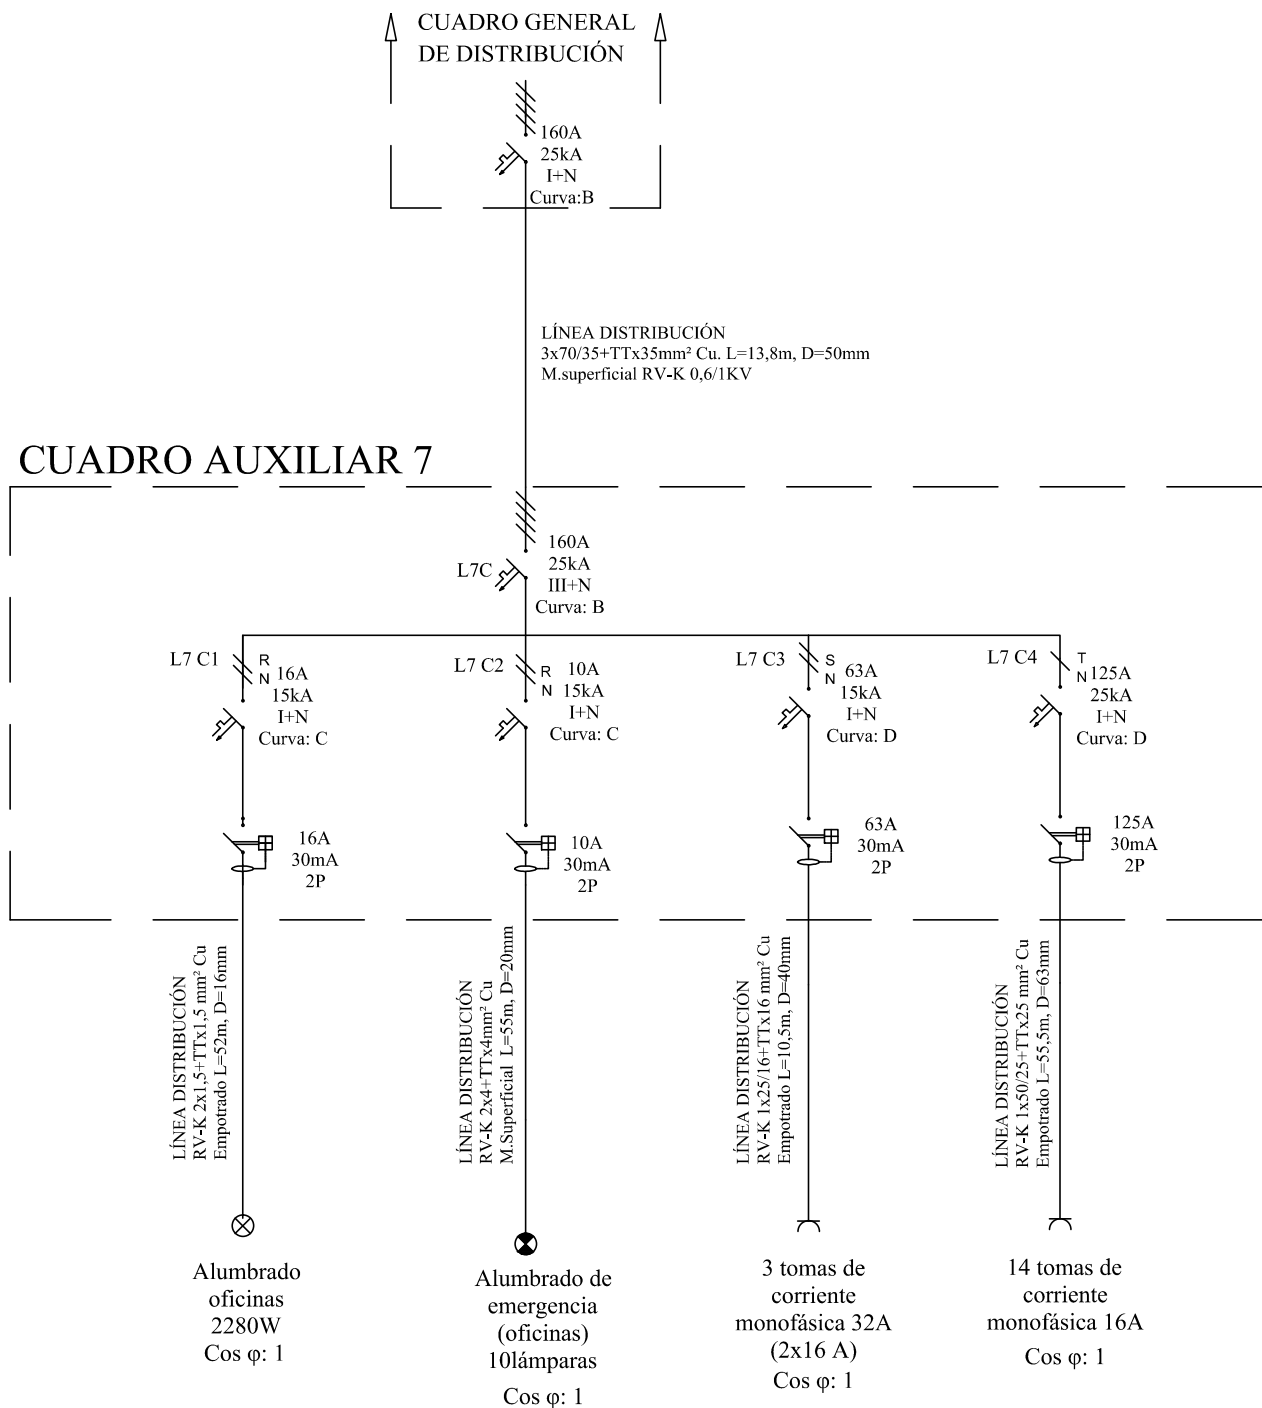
CUADRO GENERAL
DE DISTRIBUCIÓN

160A
25kA
I+N
Curva:B

LÍNEA DISTRIBUCIÓN
3x70/35+TTx35mm² Cu. L=13,8m, D=50mm
M.superficial RV-K 0,6/1KV

CUADRO AUXILIAR 7

L7C
160A
25kA
III+N
Curva: B

L7 C1
R
N
16A
15kA
I+N
Curva: C

L7 C2
R
N
10A
15kA
I+N
Curva: C

L7 C3
S
N
63A
15kA
I+N
Curva: D

L7 C4
T
N
125A
25kA
I+N
Curva: D

16A
30mA
2P

10A
30mA
2P

63A
30mA
2P

125A
30mA
2P

LÍNEA DISTRIBUCIÓN
RV-K 2x1,5+TTx1,5 mm² Cu
Empotrado L=52m, D=16mm

LÍNEA DISTRIBUCIÓN
RV-K 2x4+TTx4mm² Cu
M.Superficial L=55m, D=20mm

LÍNEA DISTRIBUCIÓN
RV-K 1x25/16+TTx16 mm² Cu
Empotrado L=10,5m, D=40mm

LÍNEA DISTRIBUCIÓN
RV-K 1x50/25+TTx25 mm² Cu
Empotrado L=55,5m, D=63mm

Alumbrado
oficinas
2280W
Cos φ: 1

Alumbrado de
emergencia
(oficinas)
10lámparas
Cos φ: 1

3 tomas de
corriente
monofásica 32A
(2x16 A)
Cos φ: 1

14 tomas de
corriente
monofásica 16A
Cos φ: 1